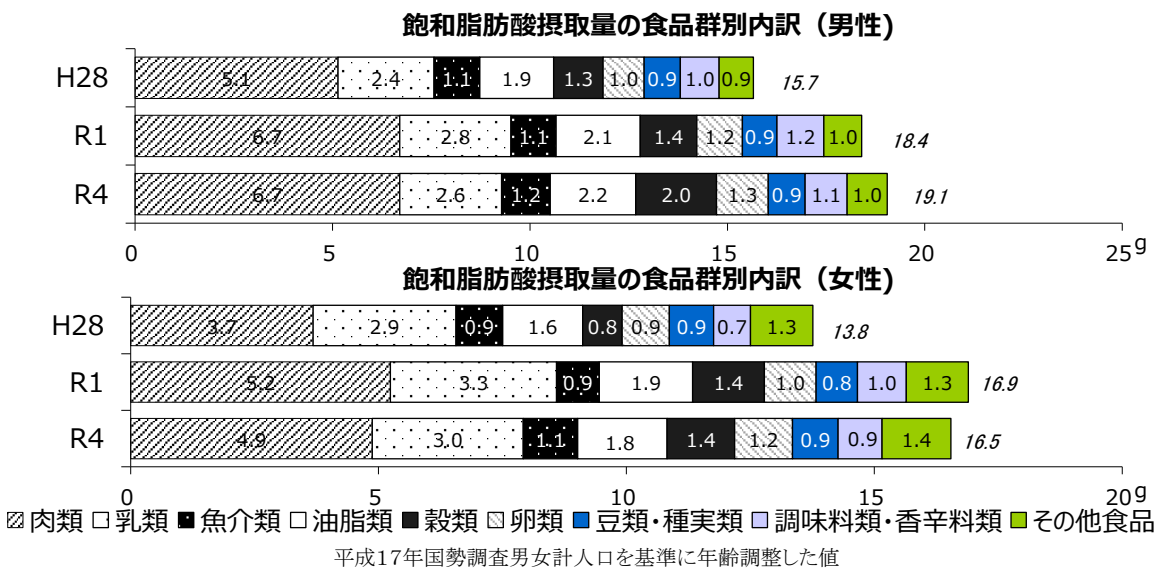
飽和脂肪酸摂取量の食品群別内訳（男性）

| | 肉類 | 乳類 | 魚介類 | 油脂類 | 穀類 | 卵類 | 豆類・種実類 | 調味料類・香辛料類 | その他食品 | 計 |
|---|---|---|---|---|---|---|---|---|---|---|
| H28 | 5.1 | 2.4 | 1.1 | 1.9 | 1.3 | 1.0 | 0.9 | 1.0 | 0.9 | 15.7 |
| R1 | 6.7 | 2.8 | 1.1 | 2.1 | 1.4 | 1.2 | 0.9 | 1.2 | 1.0 | 18.4 |
| R4 | 6.7 | 2.6 | 1.2 | 2.2 | 2.0 | 1.3 | 0.9 | 1.1 | 1.0 | 19.1 |

0 5 10 15 20 25 g

飽和脂肪酸摂取量の食品群別内訳（女性）

| | 肉類 | 乳類 | 魚介類 | 油脂類 | 穀類 | 卵類 | 豆類・種実類 | 調味料類・香辛料類 | その他食品 | 計 |
|---|---|---|---|---|---|---|---|---|---|---|
| H28 | 3.7 | 2.9 | 0.9 | 1.6 | 0.8 | 0.9 | 0.9 | 0.7 | 1.3 | 13.8 |
| R1 | 5.2 | 3.3 | 0.9 | 1.9 | 1.4 | 1.0 | 0.8 | 1.0 | 1.3 | 16.9 |
| R4 | 4.9 | 3.0 | 1.1 | 1.8 | 1.4 | 1.2 | 0.9 | 0.9 | 1.4 | 16.5 |

0 5 10 15 20 g

肉類 乳類 魚介類 油脂類 穀類 卵類 豆類・種実類 調味料類・香辛料類 その他食品

平成17年国勢調査男女計人口を基準に年齢調整した値